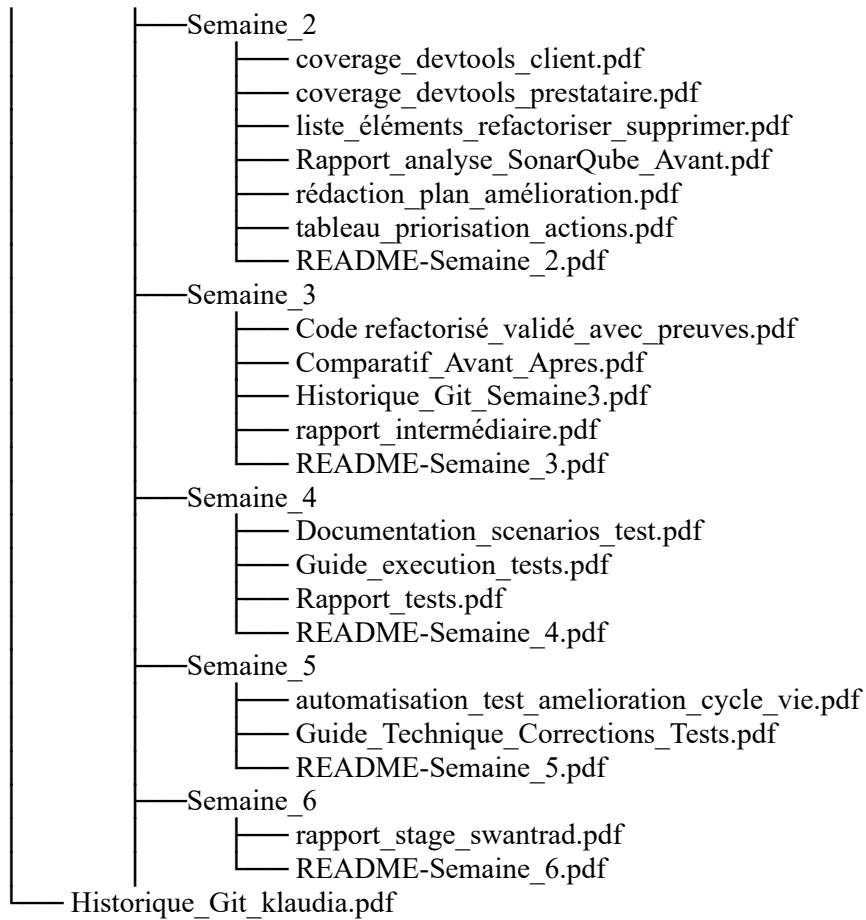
Semaine_2
coverage_devtools_client.pdf
coverage_devtools_prestataire.pdf
liste_éléments_refactoriser_supprimer.pdf
Rapport_analyse_SonarQube_Avant.pdf
rédaction_plan_amélioration.pdf
tableau_priorisation_actions.pdf
README-Semaine_2.pdf
Semaine_3
Code refactorisé_validé_avec_preuves.pdf
Comparatif_Avant_Apres.pdf
Historique_Git_Semaine3.pdf
rapport_intermédiaire.pdf
README-Semaine_3.pdf
Semaine_4
Documentation_scenarios_test.pdf
Guide_execution_tests.pdf
Rapport_tests.pdf
README-Semaine_4.pdf
Semaine_5
automatisation_test_amelioration_cycle_vie.pdf
Guide_Technique_Corrections_Tests.pdf
README-Semaine_5.pdf
Semaine_6
rapport_stage_swantrad.pdf
README-Semaine_6.pdf
Historique_Git_klaudia.pdf